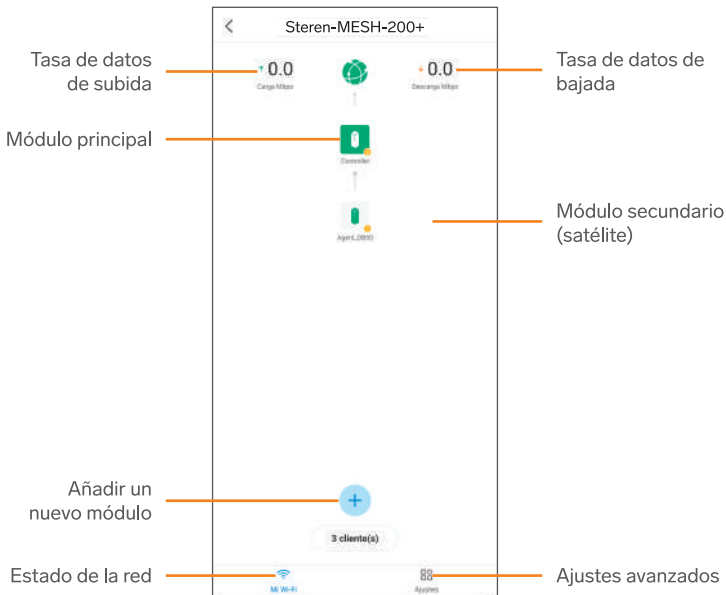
Steren-MESH-200+

Tasa de datos de subida

↑0.0
Carga Mbps

↓0.0
Descarga Mbps

Tasa de datos de bajada

Módulo principal

Controller

Módulo secundario (satélite)

Agent_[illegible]

Añadir un nuevo módulo

3 cliente(s)

Estado de la red

Mi Wi-Fi

Ajustes

Ajustes avanzados